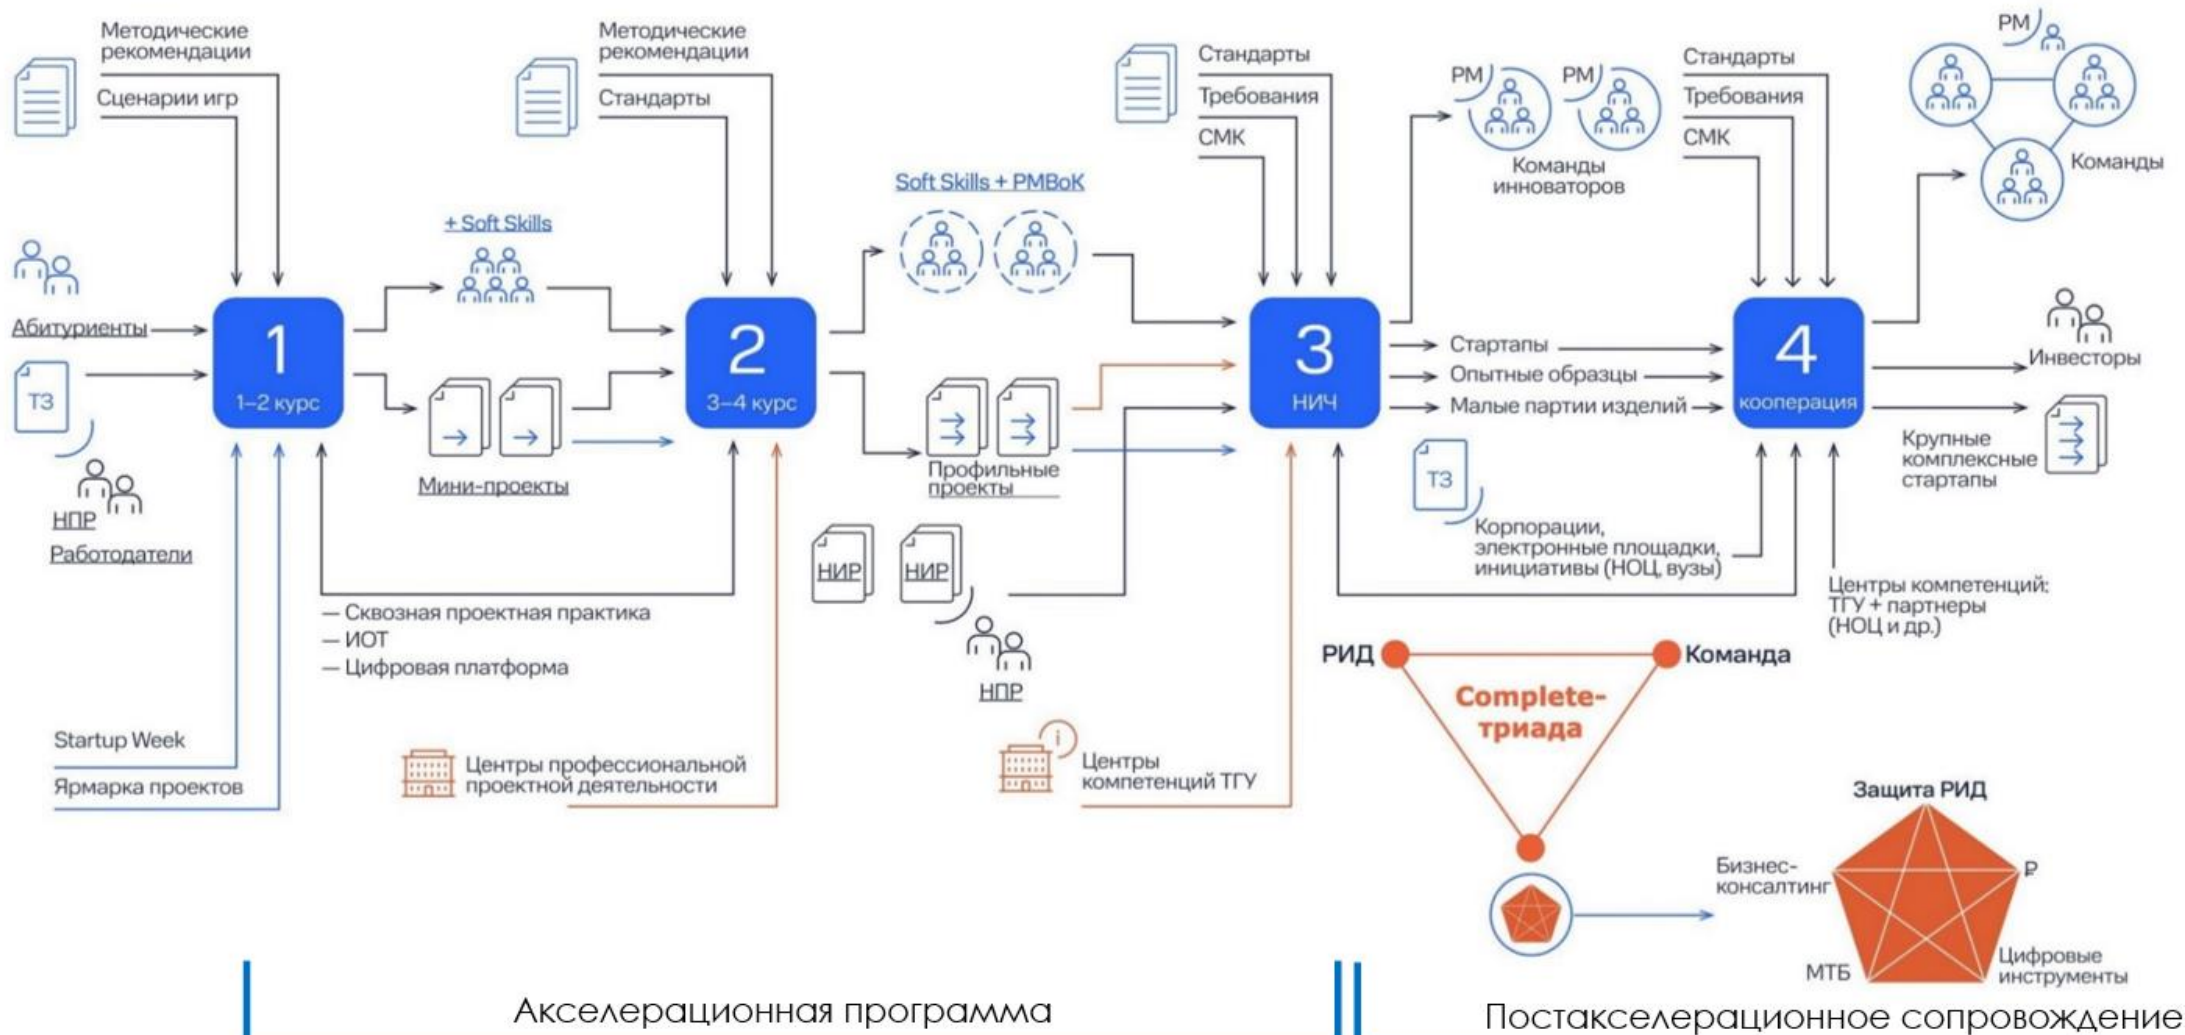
Методические рекомендации

Сценарии игр

Абитуриенты

ТЗ

НПР

Работодатели

1
1–2 курс

+ Soft Skills

Мини-проекты

Методические рекомендации

Стандарты

2
3–4 курс

Soft Skills + PMBoK

Профильные проекты

НИР

НИР

НПР

— Сквозная проектная практика
— ИОТ
— Цифровая платформа

Startup Week

Ярмарка проектов

Центры профессиональной проектной деятельности

Центры компетенций ТГУ

Стандарты

Требования

СМК

3
НИЧ

РМ

РМ

Команды инноваторов

Стартапы

Опытные образцы

Малые партии изделий

ТЗ

Корпорации, электронные площадки, инициативы (НОЦ, вузы)

Стандарты

Требования

СМК

4
кооперация

РМ

Команды

Инвесторы

Крупные комплексные стартапы

Центры компетенций: ТГУ + партнеры (НОЦ и др.)

РИД

Команда

Complete-триада

Защита РИД

Бизнес-консалтинг

₽

МТБ

Цифровые инструменты

I Акселерационная программа

II Постакселерационное сопровождение